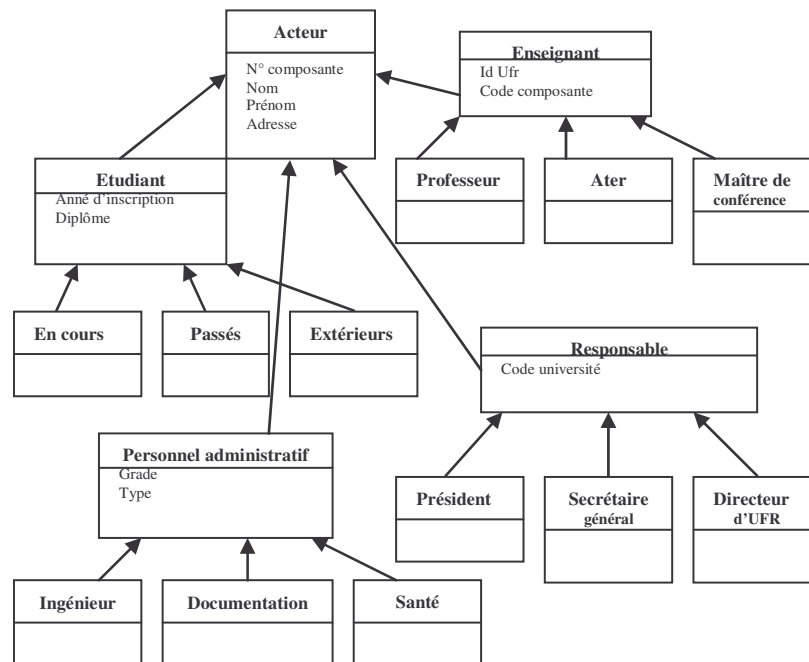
Acteur
N° composante
Nom
Prénom
Adresse

Enseignant
Id Ufr
Code composante

Etudiant
Anné d'inscription
Diplôme

Professeur

Ater

Maître de conférence

En cours

Passés

Extérieurs

Responsable
Code université

Personnel administratif
Grade
Type

Président

Secrétaire général

Directeur d'UFR

Ingénieur

Documentation

Santé